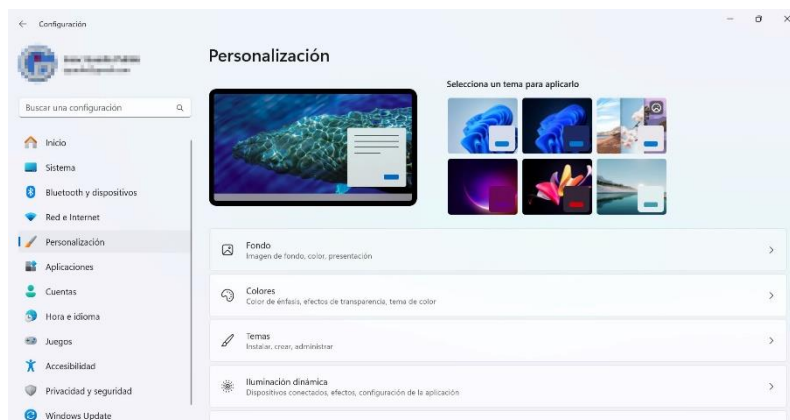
Configuración

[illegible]
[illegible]

Buscar una configuración

Inicio
Sistema
Bluetooth y dispositivos
Red e Internet
Personalización
Aplicaciones
Cuentas
Hora e idioma
Juegos
Accesibilidad
Privacidad y seguridad
Windows Update

Personalización

Selecciona un tema para aplicarlo

Fondo
Imagen de fondo, color, presentación

Colores
Color de énfasis, efectos de transparencia, tema de color

Temas
Instalar, crear, administrar

Iluminación dinámica
Dispositivos conectados, efectos, configuración de la aplicación